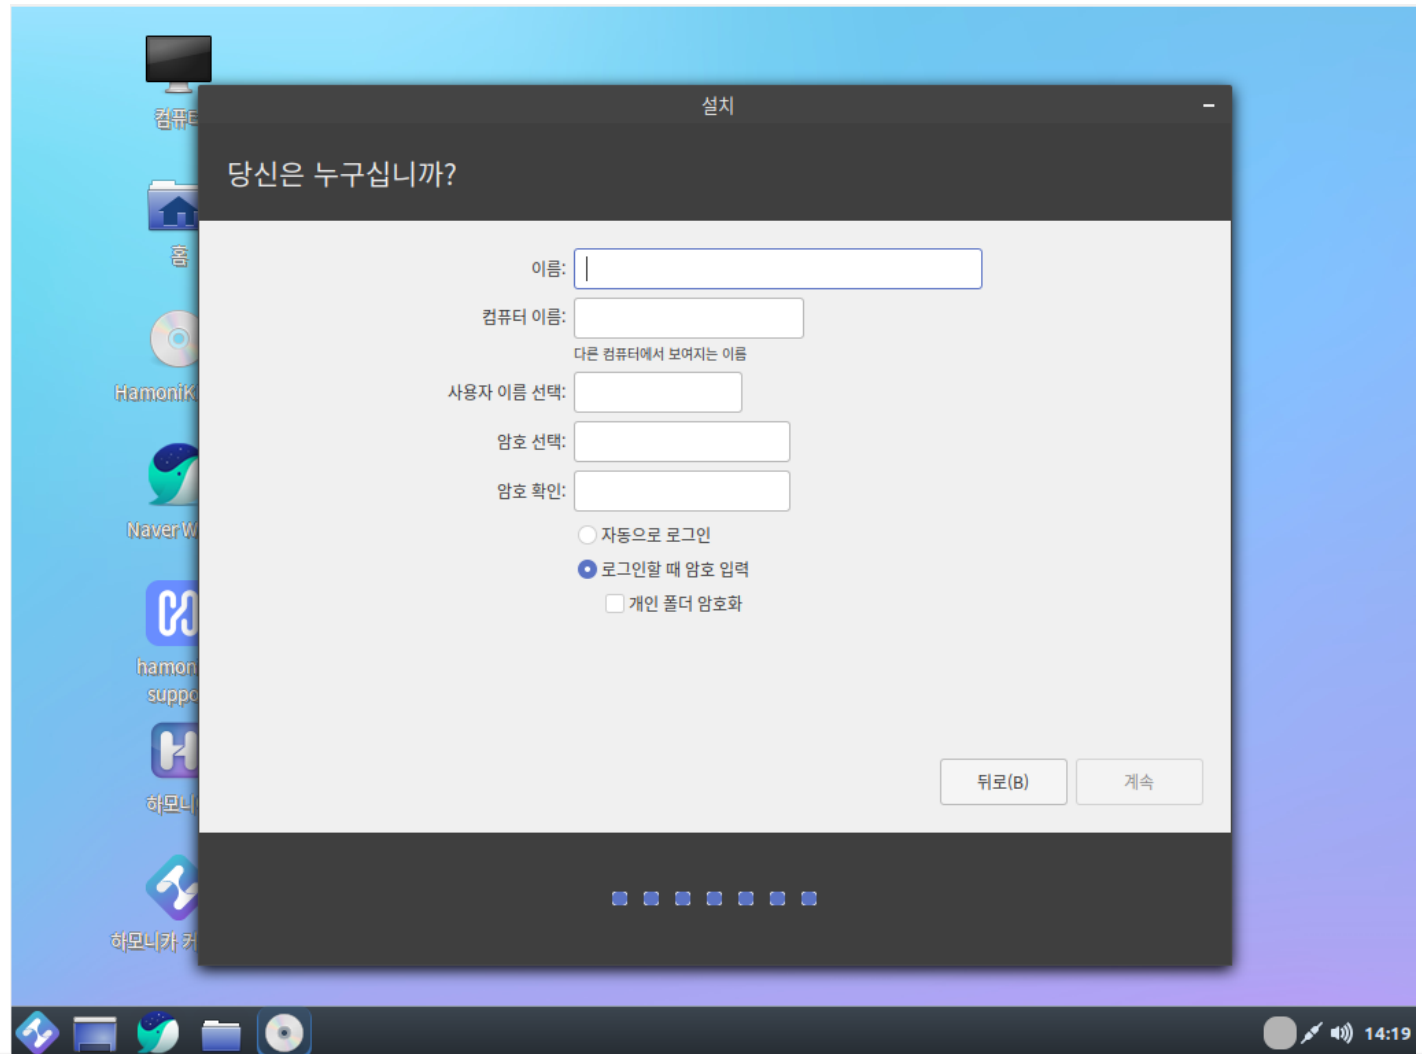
컴퓨터

홈

HamoniK

Naver W

hamoni suppo

하모니

하모니카 커

설치

당신은 누구십니까?

이름:

컴퓨터 이름:

다른 컴퓨터에서 보여지는 이름

사용자 이름 선택:

암호 선택:

암호 확인:

자동으로 로그인

로그인할 때 암호 입력

개인 폴더 암호화

뒤로(B)

계속

14:19